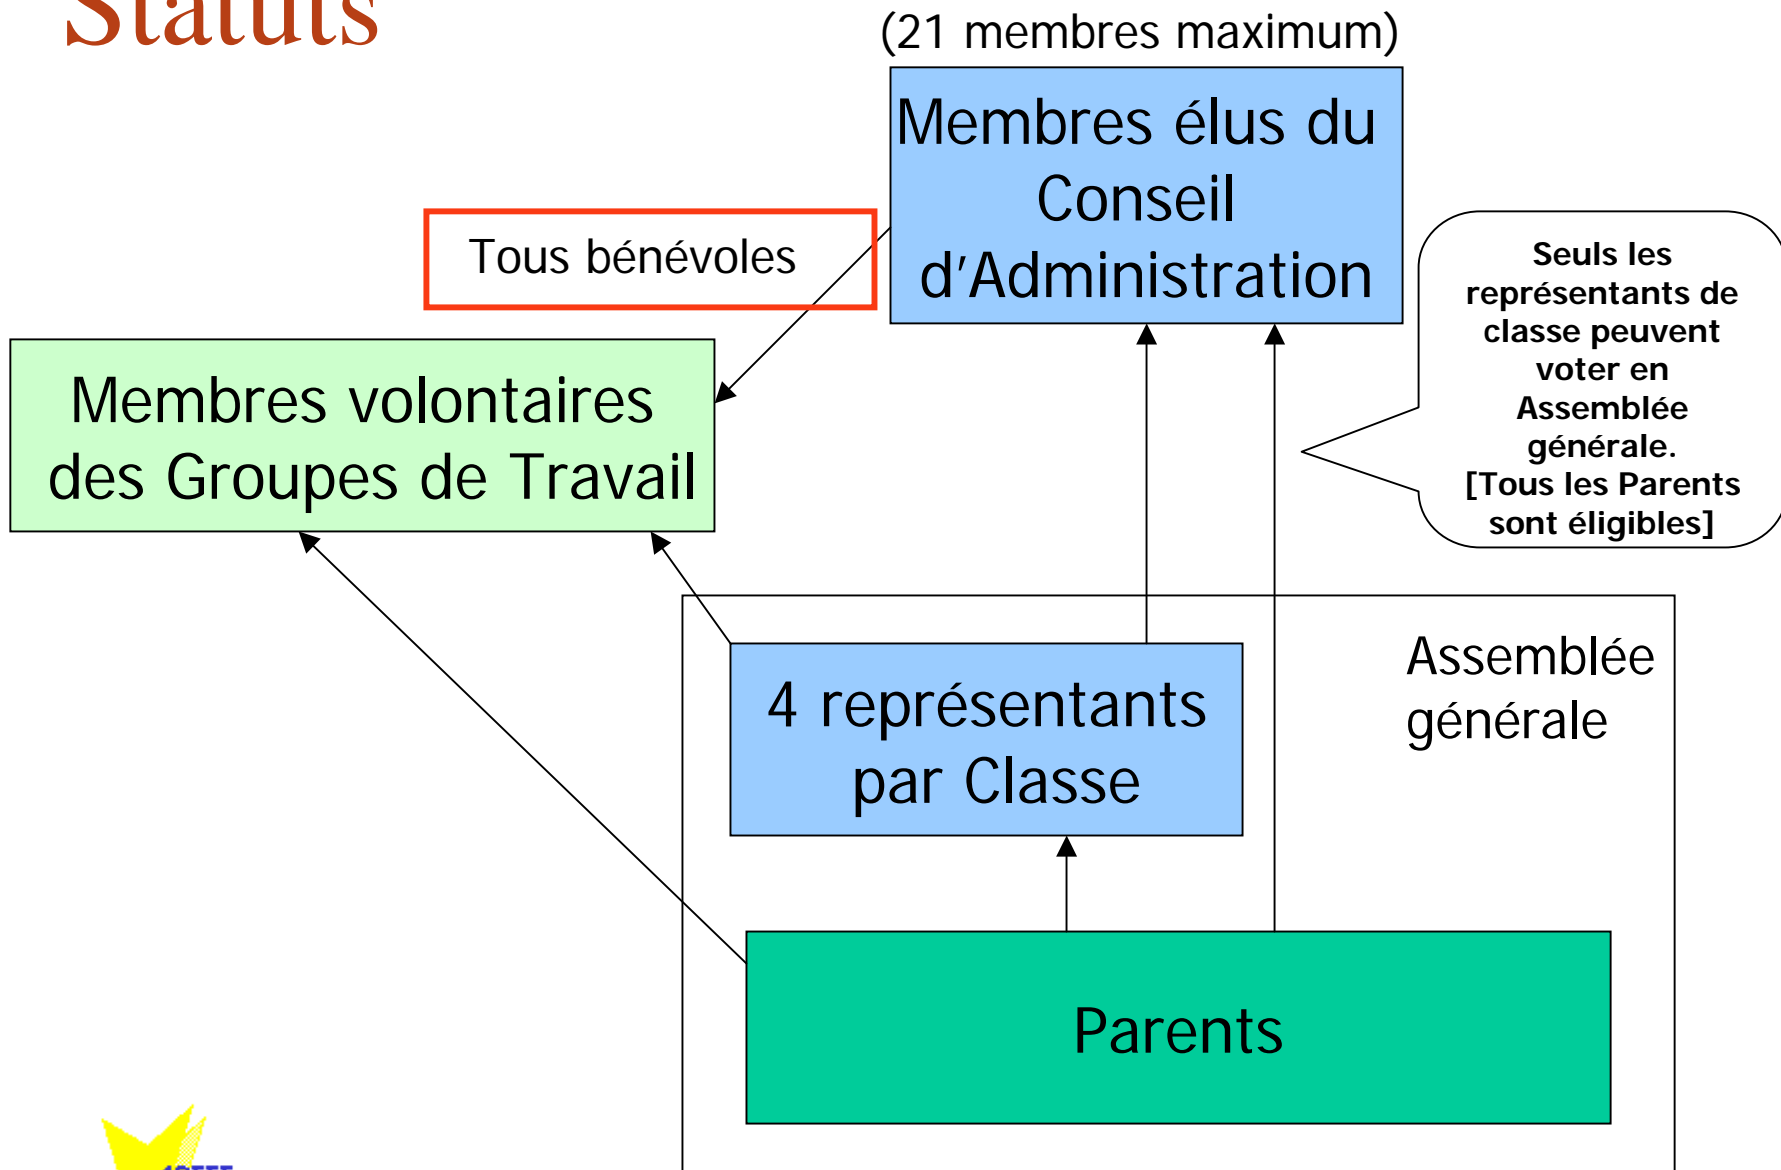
Statuts

(21 membres maximum)

Membres élus du Conseil d'Administration

Tous bénévoles

Seuls les représentants de classe peuvent voter en Assemblée générale. [Tous les Parents sont éligibles]

Membres volontaires des Groupes de Travail

Assemblée générale

4 représentants par Classe

Parents

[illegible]